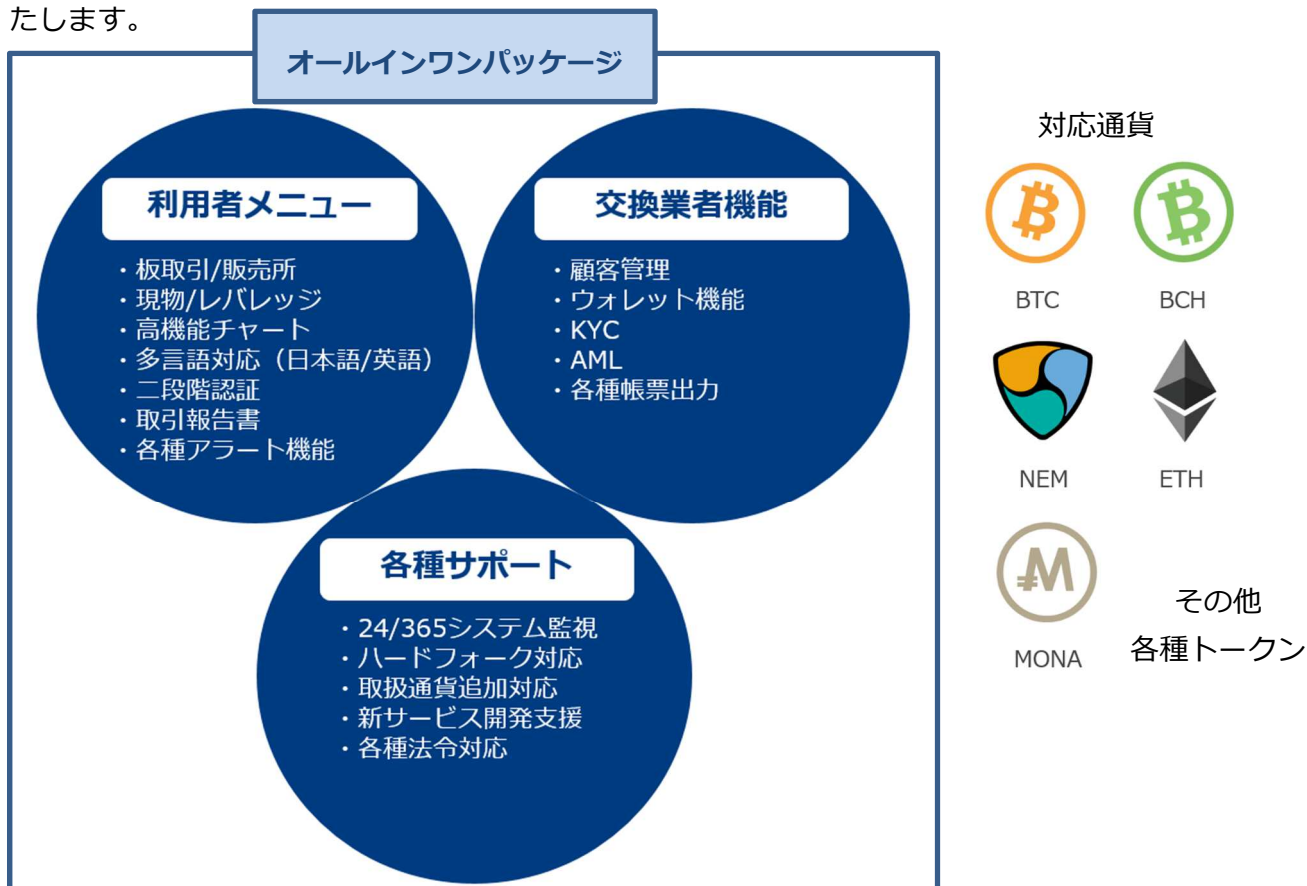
たします。

オールインワンパッケージ

利用者メニュー

・板取引/販売所
・現物/レバレッジ
・高機能チャート
・多言語対応（日本語/英語）
・二段階認証
・取引報告書
・各種アラート機能

交換業者機能

・顧客管理
・ウォレット機能
・KYC
・AML
・各種帳票出力

各種サポート

・24/365システム監視
・ハードフォーク対応
・取扱通貨追加対応
・新サービス開発支援
・各種法令対応

対応通貨

BTC

BCH

NEM

ETH

MONA

その他
各種トークン